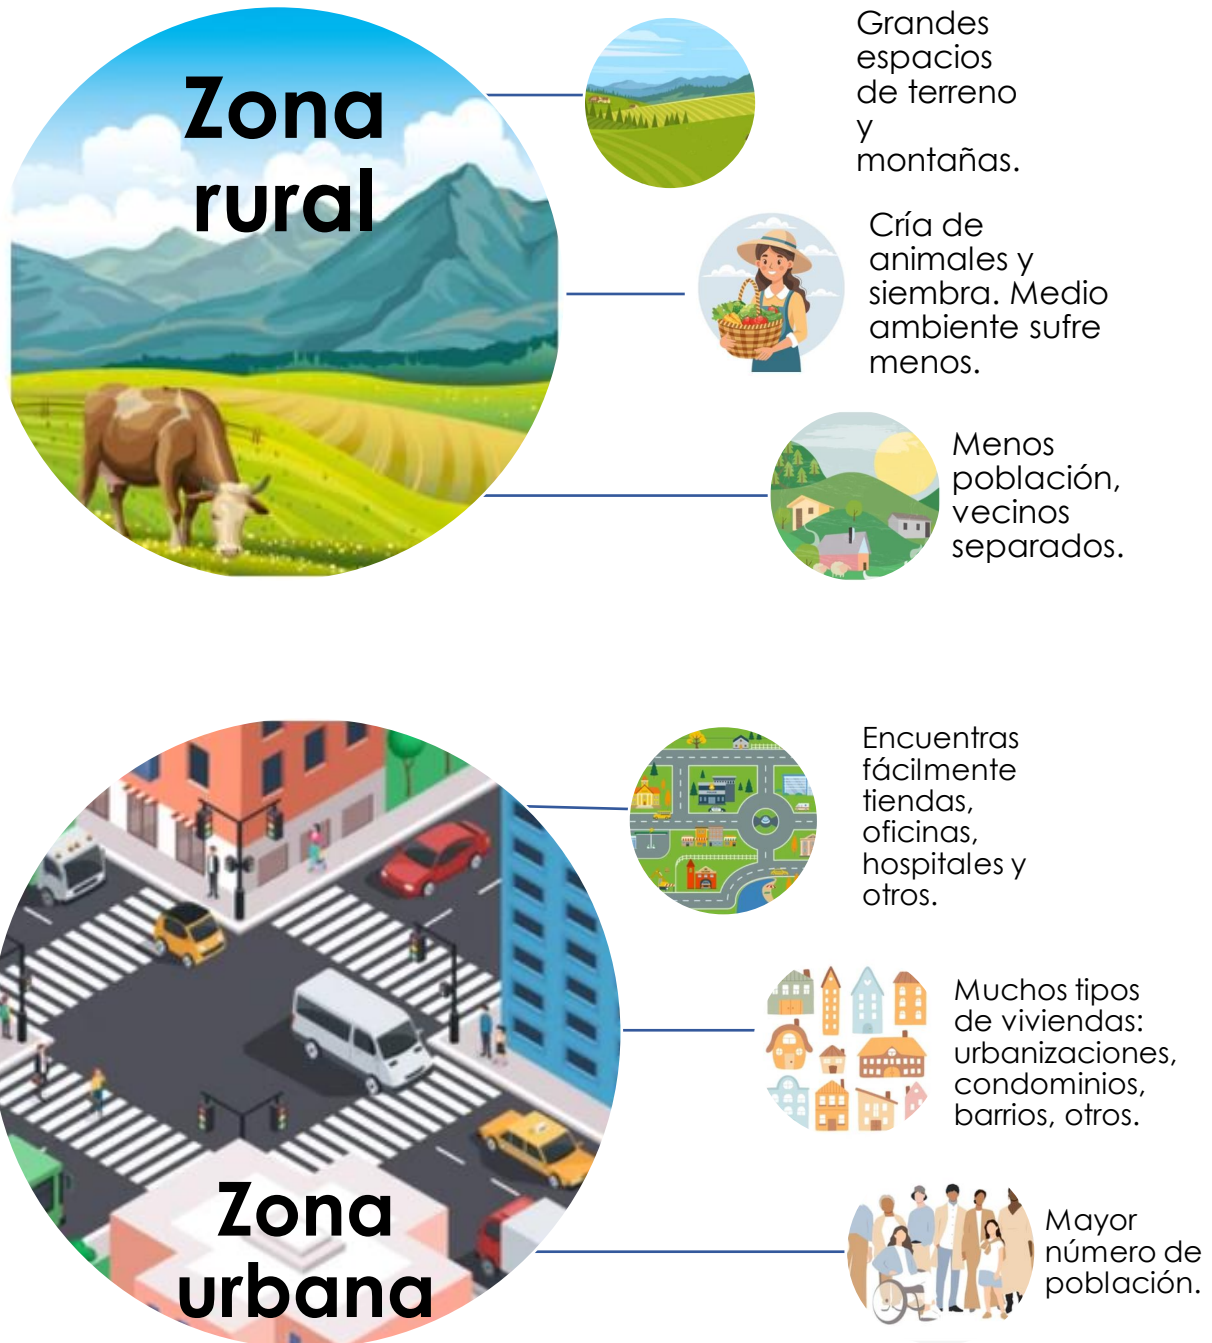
Zona rural

Grandes espacios de terreno y montañas.

Cría de animales y siembra. Medio ambiente sufre menos.

Menos población, vecinos separados.

Encuentras fácilmente tiendas, oficinas, hospitales y otros.

Muchos tipos de viviendas: urbanizaciones, condominios, barrios, otros.

Mayor número de población.

Zona urbana